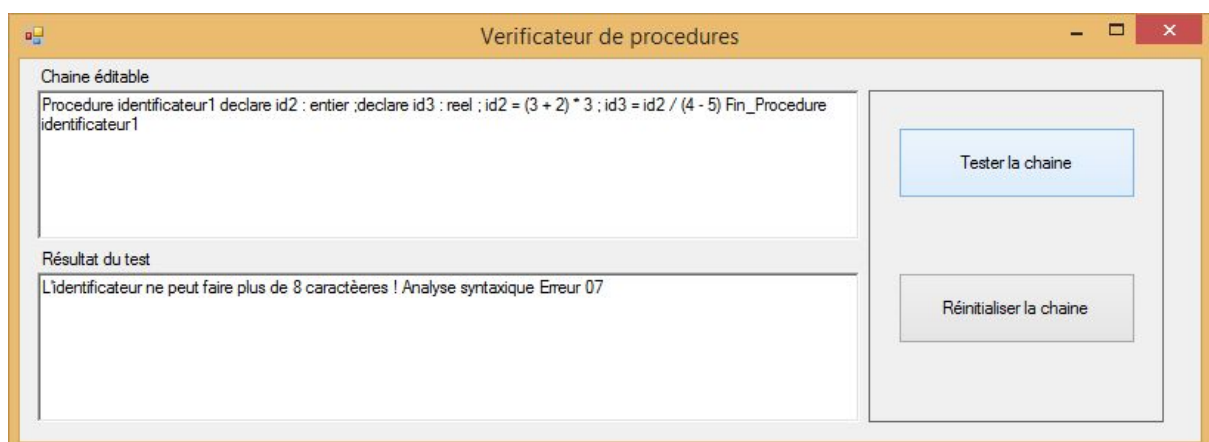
Verificateur de procedures

Chaine éditable

Procedure identificateur1 declare id2 : entier ;declare id3 : reel ; id2 = (3 + 2) * 3 ; id3 = id2 / (4 - 5) Fin_Procedure identificateur1

Tester la chaine

Résultat du test

L'identificateur ne peut faire plus de 8 caractèeres ! Analyse syntaxique Erreur 07

Réinitialiser la chaine